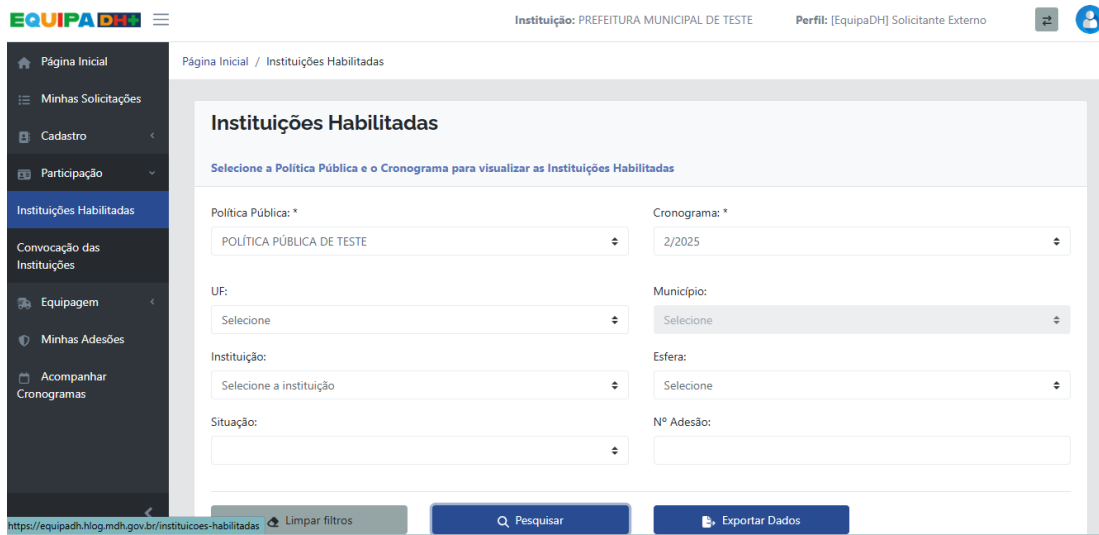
EQUIPA DH+

Instituição: PREFEITURA MUNICIPAL DE TESTE Perfil: [EquipaDH] Solicitante Externo

Página Inicial
Minhas Solicitações
Cadastro
Participação
Instituições Habilitadas
Convocação das Instituições
Equipagem
Minhas Adesões
Acompanhar Cronogramas

Página Inicial / Instituições Habilitadas

Instituições Habilitadas

Selecione a Política Pública e o Cronograma para visualizar as Instituições Habilitadas

Política Pública: *
POLÍTICA PÚBLICA DE TESTE

Cronograma: *
2/2025

UF:
Selecione

Município:
Selecione

Instituição:
Selecione a instituição

Esfera:
Selecione

Situação:

Nº Adesão:

Limpar filtros
Pesquisar
Exportar Dados

https://equipadh.hlog.mdh.gov.br/instituicoes-habilitadas